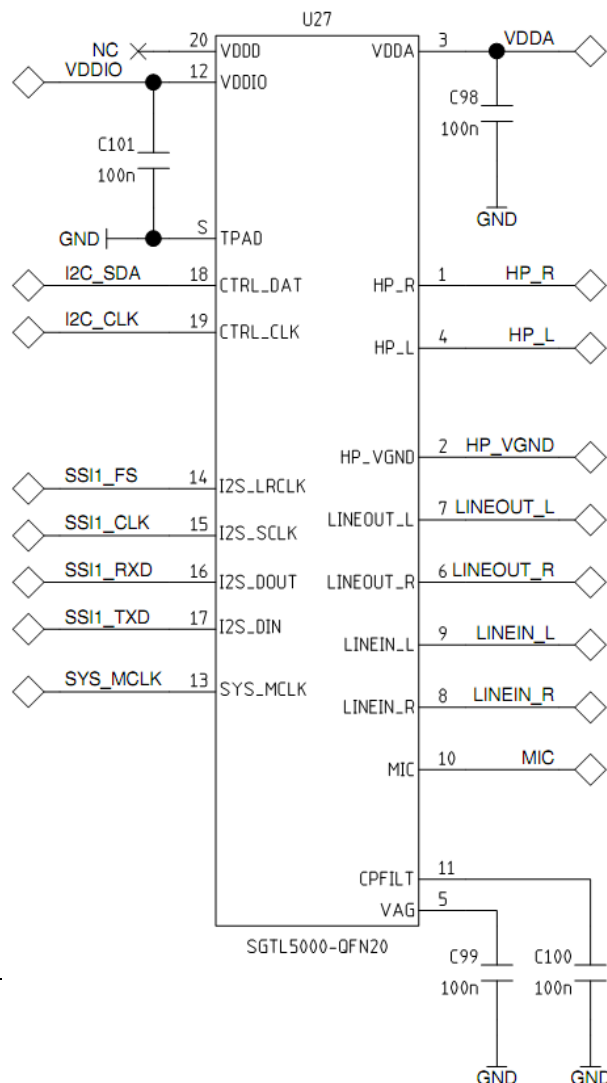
U27

NC 20 VDDD
VDDIO 12 VDDIO
C101
100n
GND S TPAD
I2C_SDA 18 CTRL_DAT
I2C_CLK 19 CTRL_CLK
SSI1_FS 14 I2S_LRCLK
SSI1_CLK 15 I2S_SCLK
SSI1_RXD 16 I2S_DOUT
SSI1_TXD 17 I2S_DIN
SYS_MCLK 13 SYS_MCLK

VDDA 3 VDDA
C98
100n
GND
HP_R 1 HP_R
HP_L 4 HP_L
HP_VGND 2 HP_VGND
LINEOUT_L 7 LINEOUT_L
LINEOUT_R 6 LINEOUT_R
LINEIN_L 9 LINEIN_L
LINEIN_R 8 LINEIN_R
MIC 10 MIC
CPFILT 11
VAG 5

SGTL5000-QFN20

C99
100n
C100
100n
GND
GND